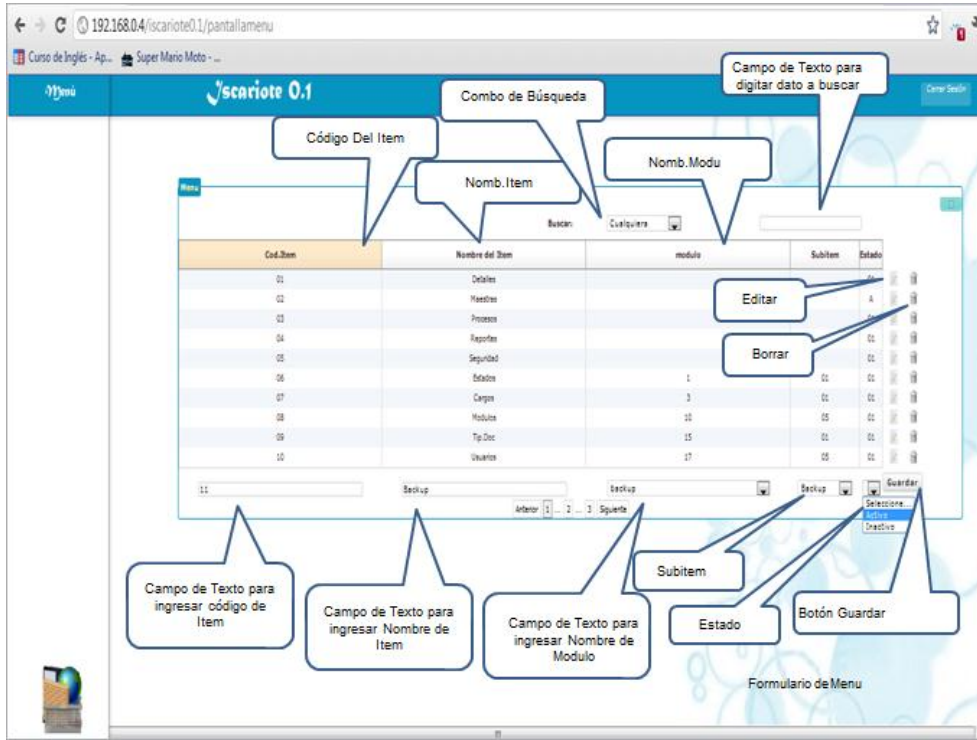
192.168.0.4/iscariote0.1/pantallamenu

Curso de Inglés - Ap... Super Mario Moto - ...

Menú

Iscariote 0.1

Cerrar Sesión

Campo de Texto para digitar dato a buscar

Combo de Búsqueda

Código Del Item

Nomb.Modu

Nomb.Item

Menu

Buscar: Cualquiera

| Cod.Item | Nombre del Item | modulo | SubItem | Estado |
|---|---|---|---|---|
| 01 | Detalles | | | |
| 02 | Maestros | | | A |
| 03 | Procesos | | | |
| 04 | Reportes | | | 01 |
| 05 | Seguridad | | | 01 |
| 06 | Estados | 1 | 01 | 01 |
| 07 | Cargos | 3 | 01 | 01 |
| 08 | Modulos | 10 | 05 | 01 |
| 09 | Tip.Doc | 15 | 01 | 01 |
| 10 | Usuarios | 17 | 05 | 01 |

Editar

Borrar

11 Backup Backup Backup Guardar

Seleccione... Activo Inactivo

Anterior 1 ... 2 ... 3 Siguiente

Campo de Texto para ingresar código de Item

Campo de Texto para ingresar Nombre de Item

Campo de Texto para ingresar Nombre de Modulo

Subitem

Estado

Botón Guardar

Formulario de Menu